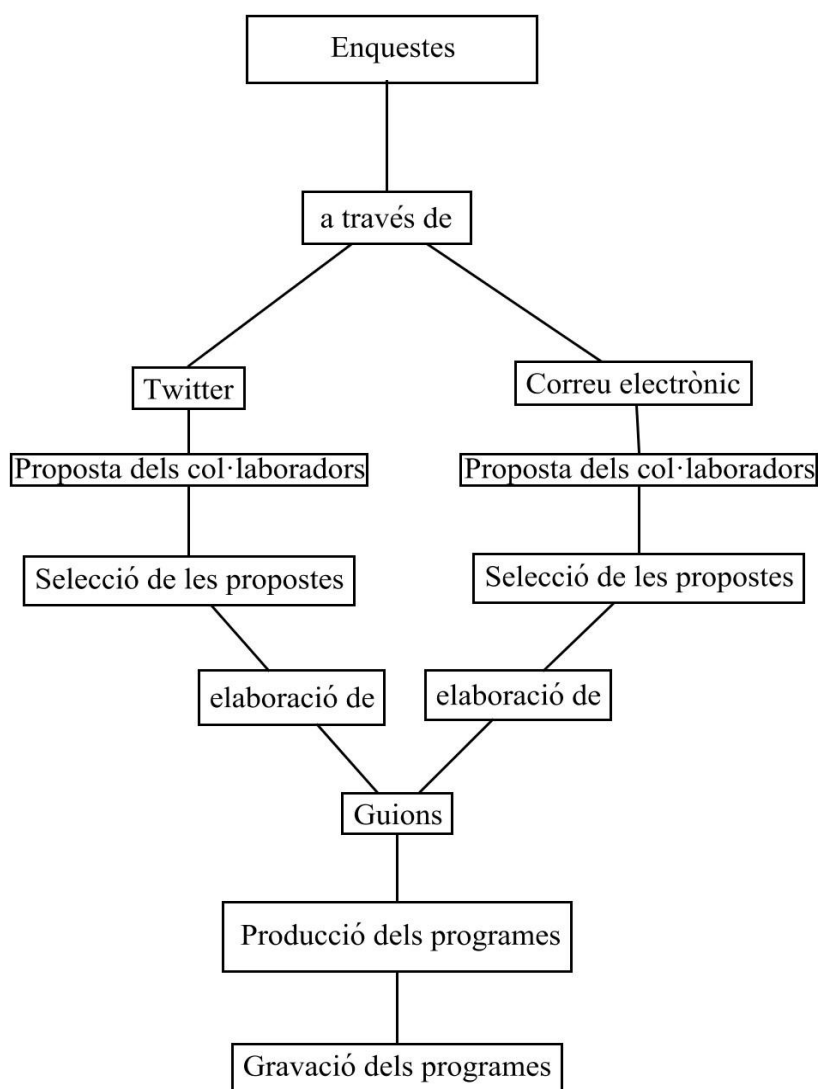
Enquestes

a través de

Twitter

Proposta dels col·laboradors

Selecció de les propostes

elaboració de

Correu electrònic

Proposta dels col·laboradors

Selecció de les propostes

elaboració de

Guions

Producció dels programes

Gravació dels programes